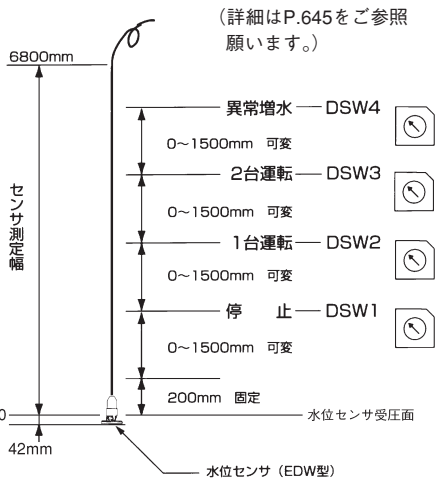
（詳細はP.645をご参照願います。）

6800mm

センサ測定幅

異常増水 — DSW4

0～1500mm 可変

2台運転 — DSW3

0～1500mm 可変

1台運転 — DSW2

0～1500mm 可変

停　止 — DSW1

0～1500mm 可変

200mm 固定

0

水位センサ受圧面

42mm

水位センサ（EDW型）